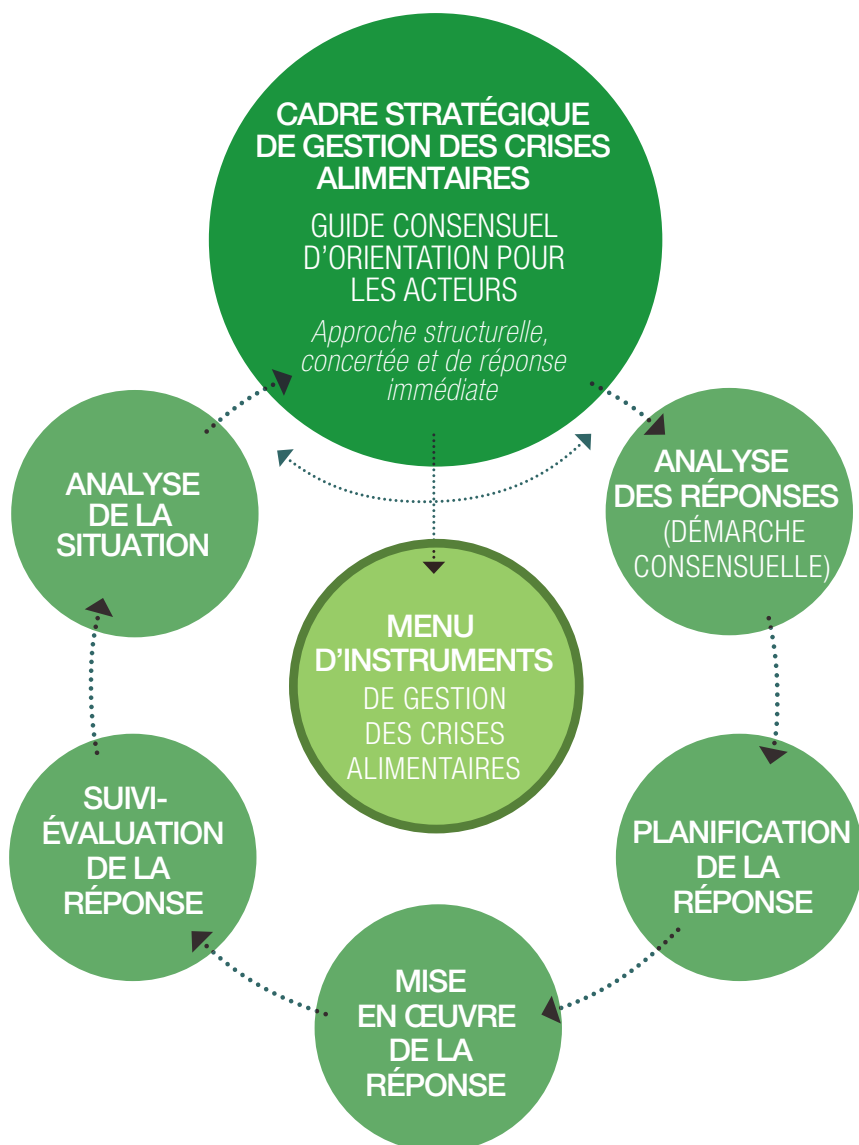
CADRE STRATÉGIQUE DE GESTION DES CRISES ALIMENTAIRES

GUIDE CONSENSUEL D'ORIENTATION POUR LES ACTEURS

Approche structurelle, concertée et de réponse immédiate

ANALYSE DES RÉPONSES (DÉMARCHE CONSENSUELLE)

PLANIFICATION DE LA RÉPONSE

MISE EN ŒUVRE DE LA RÉPONSE

SUIVI-ÉVALUATION DE LA RÉPONSE

ANALYSE DE LA SITUATION

MENU D'INSTRUMENTS DE GESTION DES CRISES ALIMENTAIRES